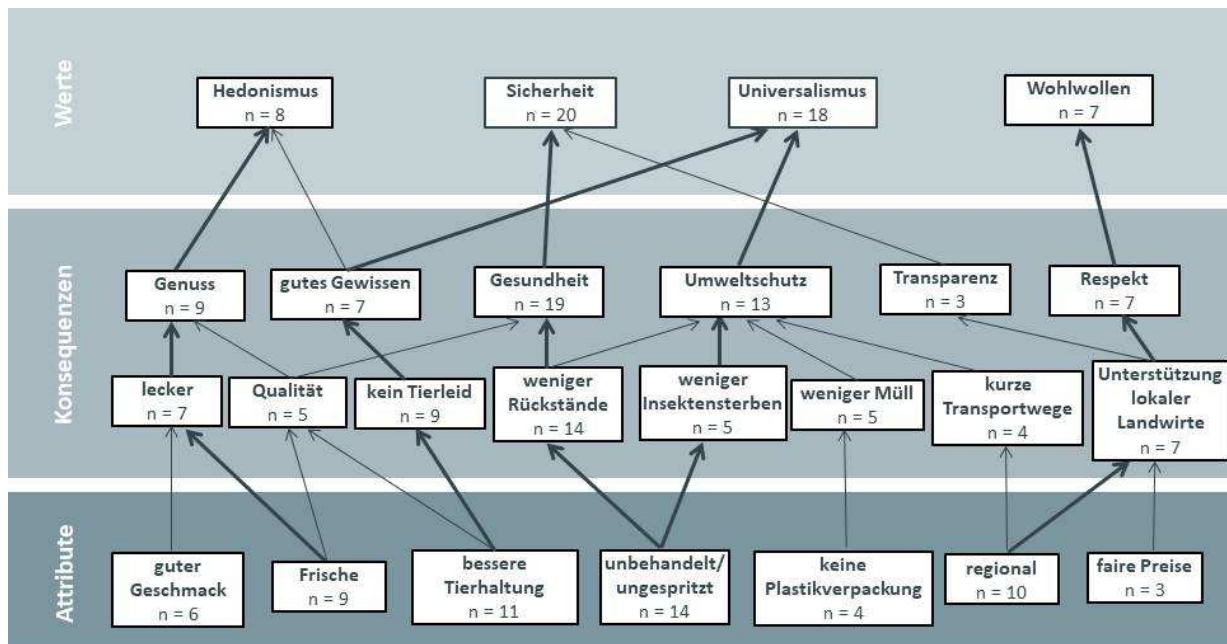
Werte

Hedonismus
n = 8

Sicherheit
n = 20

Universalismus
n = 18

Wohlwollen
n = 7

Konsequenzen

Genuss
n = 9

gutes Gewissen
n = 7

Gesundheit
n = 19

Umweltschutz
n = 13

Transparenz
n = 3

Respekt
n = 7

lecker
n = 7

Qualität
n = 5

kein Tierleid
n = 9

weniger Rückstände
n = 14

weniger Insektensterben
n = 5

weniger Müll
n = 5

kurze Transportwege
n = 4

Unterstützung lokaler Landwirte
n = 7

Attribute

guter Geschmack
n = 6

Frische
n = 9

bessere Tierhaltung
n = 11

unbehandelt/ ungespritzt
n = 14

keine Plastikverpackung
n = 4

regional
n = 10

faire Preise
n = 3